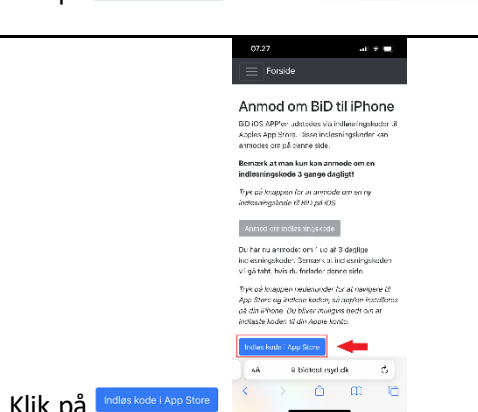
07.27

Forside

Anmod om BiD til iPhone

BiD iOS APP'en udstedes via indløsningskoder til Apples App Store. Disse indløsningskoder kan anmodes om på denne side.

Bemærk at man kun kan anmode om en indløsningskode 3 gange dagligt!

Tryk på knappen for at anmode om en ny indløsningskode til BiD på iOS

Anmod om indløsningskode

Du har nu anmodet om 1 ud af 3 daglige indløsningskoder. Bemærk at indløsningskoden vil gå tabt, hvis du forlader denne side.

Tryk på knappen nedenunder for at navigere til App Store og indløse koden, så appen installeres på din iPhone. Du bliver muligvis bedt om at indtaste koden til din Apple konto.

Indløs kode i App Store

AA bidtest.rsyd.dk

Klik på Indløs kode i App Store